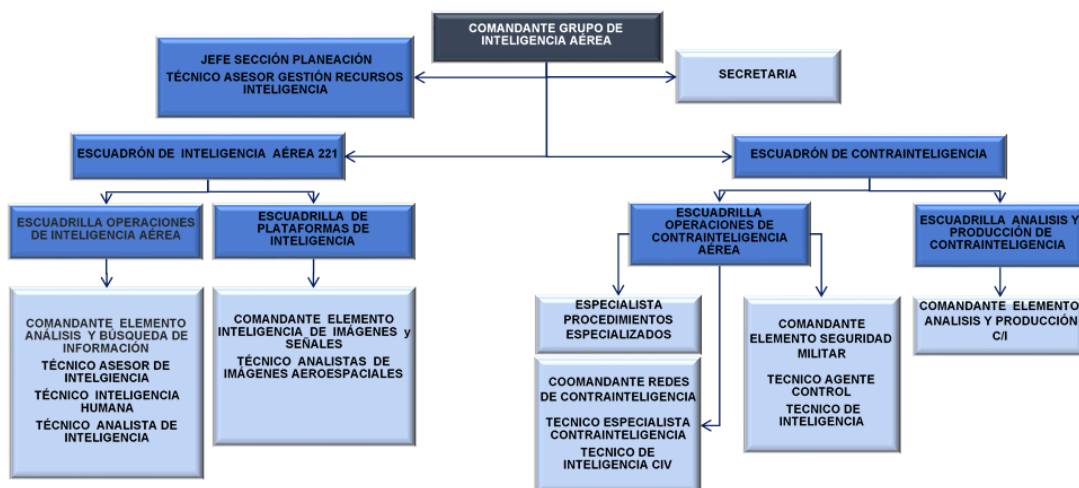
COMANDANTE GRUPO DE INTELIGENCIA AÉREA

JEFE SECCIÓN PLANEACIÓN
TÉCNICO ASESOR GESTIÓN RECURSOS INTELIGENCIA

SECRETARIA

ESCUADRÓN DE INTELIGENCIA AÉREA 221

ESCUADRÓN DE CONTRAINTELIGENCIA

ESCUADRILLA OPERACIONES DE INTELIGENCIA AÉREA

ESCUADRILLA DE PLATAFORMAS DE INTELIGENCIA

ESCUADRILLA OPERACIONES DE CONTRAINTELIGENCIA AÉREA

ESCUADRILLA ANALISIS Y PRODUCCIÓN DE CONTRAINTELIGENCIA

COMANDANTE ELEMENTO ANÁLISIS Y BÚSQUEDA DE INFORMACIÓN
TÉCNICO ASESOR DE INTELGIENCIA
TÉCNICO INTELIGENCIA HUMANA
TÉCNICO ANALISTA DE INTELIGENCIA

COMANDANTE ELEMENTO INTELIGENCIA DE IMÁGENES y SEÑALES
TÉCNICO ANALISTAS DE IMÁGENES AEROESPACIALES

ESPECIALISTA PROCEDIMIENTOS ESPECIALIZADOS

COOMANDANTE REDES DE CONTRAINTELIGENCIA
TECNICO ESPECIALISTA CONTRAINTELIGENCIA
TECNICO DE INTELIGENCIA CIV

COMANDANTE ELEMENTO SEGURIDAD MILITAR
TECNICO AGENTE CONTROL
TECNICO DE INTELIGENCIA

COMANDANTE ELEMENTO ANALISIS Y PRODUCCIÓN C/I